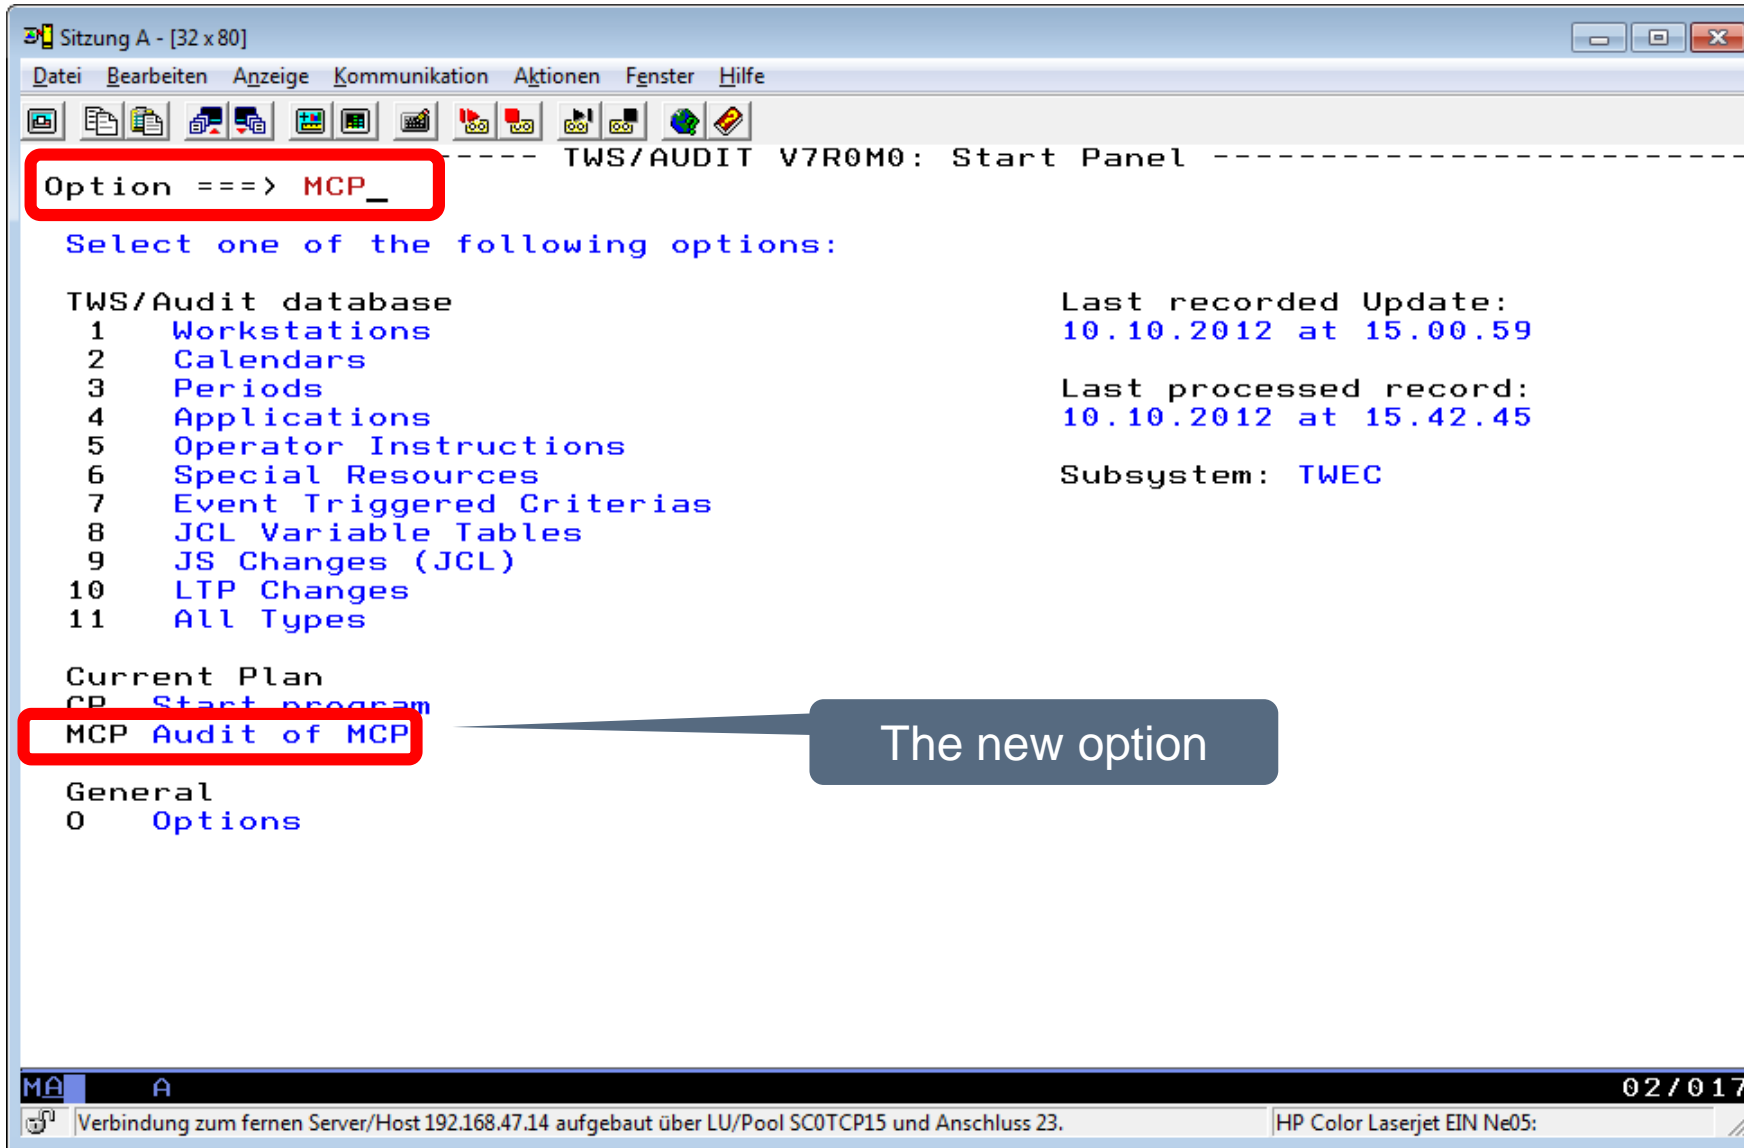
Sitzung A - [32 x 80]

Datei Bearbeiten Anzeige Kommunikation Aktionen Fenster Hilfe

---- TWS/AUDIT V7R0M0: Start Panel ------------------------

Option ===> MCP_

Select one of the following options:

TWS/Audit database
1 Workstations
2 Calendars
3 Periods
4 Applications
5 Operator Instructions
6 Special Resources
7 Event Triggered Criterias
8 JCL Variable Tables
9 JS Changes (JCL)
10 LTP Changes
11 All Types

Last recorded Update:
10.10.2012 at 15.00.59

Last processed record:
10.10.2012 at 15.42.45

Subsystem: TWEC

Current Plan
CP Start program
MCP Audit of MCP

The new option

General
0 Options

MA A 02/017

Verbindung zum fernen Server/Host 192.168.47.14 aufgebaut über LU/Pool SC0TCP15 und Anschluss 23.

HP Color Laserjet EIN Ne05: